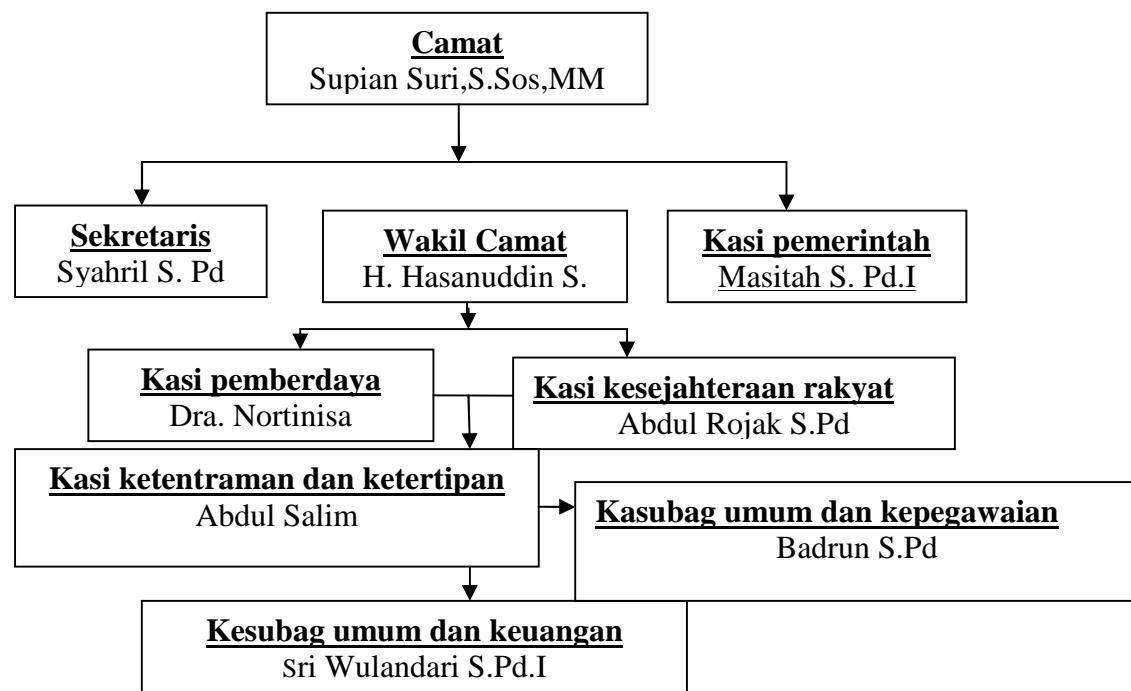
Camat
Supian Suri,S.Sos,MM

Sekretaris
Syahril S. Pd

Wakil Camat
H. Hasanuddin S.

Kasi pemerintah
Masitah S. Pd.I

Kasi pemberdaya
Dra. Nortinisa

Kasi kesejahteraan rakyat
Abdul Rojak S.Pd

Kasi ketentraman dan ketertipan
Abdul Salim

Kasubag umum dan kepegawaian
Badrun S.Pd

Kesubag umum dan keuangan
Sri Wulandari S.Pd.I